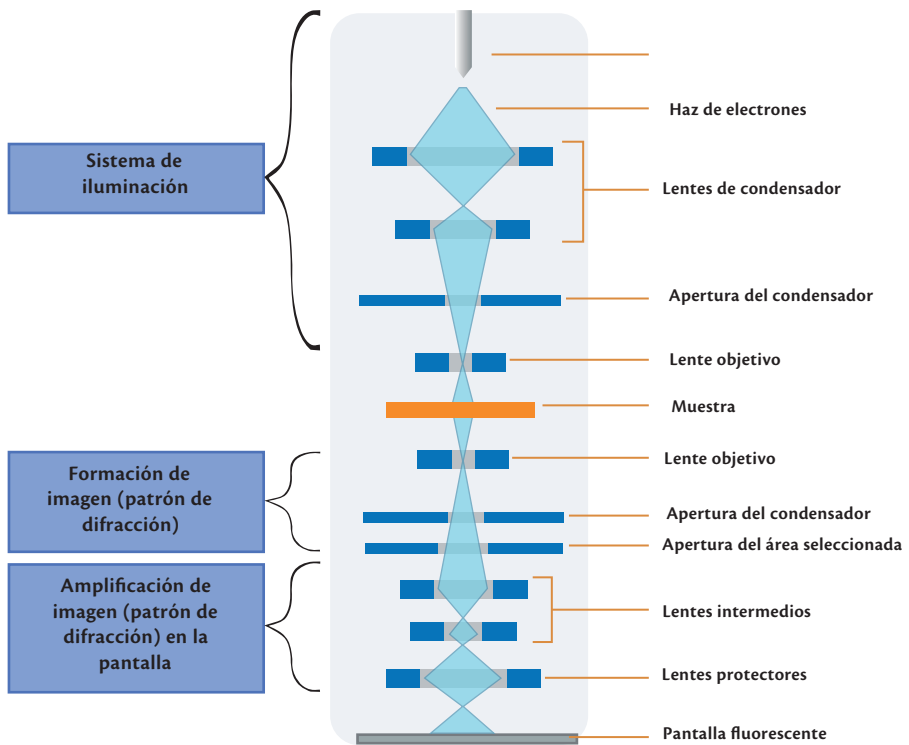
Sistema de iluminación

Formación de imagen (patrón de difracción)

Amplificación de imagen (patrón de difracción) en la pantalla

Haz de electrones

Lentes de condensador

Apertura del condensador

Lente objetivo

Muestra

Lente objetivo

Apertura del condensador

Apertura del área seleccionada

Lentes intermedios

Lentes protectores

Pantalla fluorescente